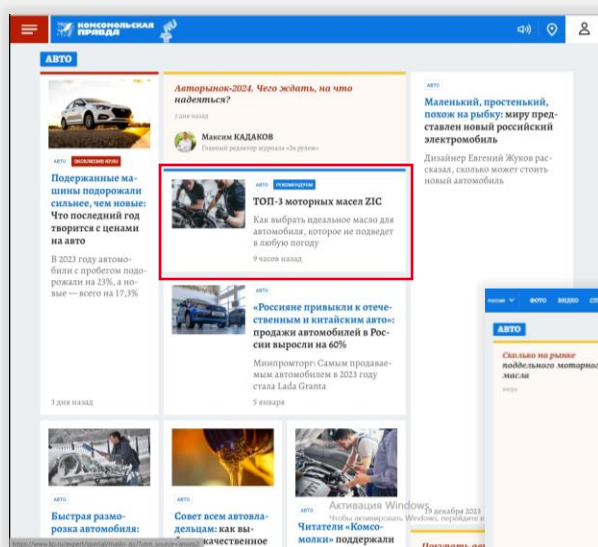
КОМСОМОЛЬСКАЯ ПРАВДА

АВТО

АВТО ЭКСКЛЮЗИВ КП

Подержанные машины подорожали сильнее, чем новые: Что последний год творится с ценами на авто

В 2023 году автомобили с пробегом подорожали на 23%, а новые — всего на 17,3%

3 дня назад

Авторынок-2024. Чего ждать, на что надеяться?

3 дня назад

Максим КАДАКОВ
Главный редактор журнала «За рулем»

АВТО РЕКОМЕНДУЕМ

ТОП-3 моторных масел ZIC

Как выбрать идеальное масло для автомобиля, которое не подведет в любую погоду

9 часов назад

АВТО

«Россияне привыкли к отечественным и китайским авто»: продажи автомобилей в России выросли на 60%

Минпромторг: Самым продаваемым автомобилем в 2023 году стала Lada Granta

5 января

АВТО

Маленький, простенький, похож на рыбку: миру представлен новый российский электромобиль

Дизайнер Евгений Жуков рассказал, сколько может стоить новый автомобиль

РОССИЯ ФОТО ВИДЕО СП

АВТО

Сколько на рынке поддельного моторного масла

вчера

АВТО

Быстрая разморозка автомобиля:

АВТО

Совет всем автовладельцам: как выбрать качественное

АВТО

Читатели «Комсомолки» поддержали

19 декабря 2023

Активация Windows
Чтобы активировать Windows, перейдите в

Покупать ли

https://www.kp.ru/expert/special/maslo-zic/?utm_source=...